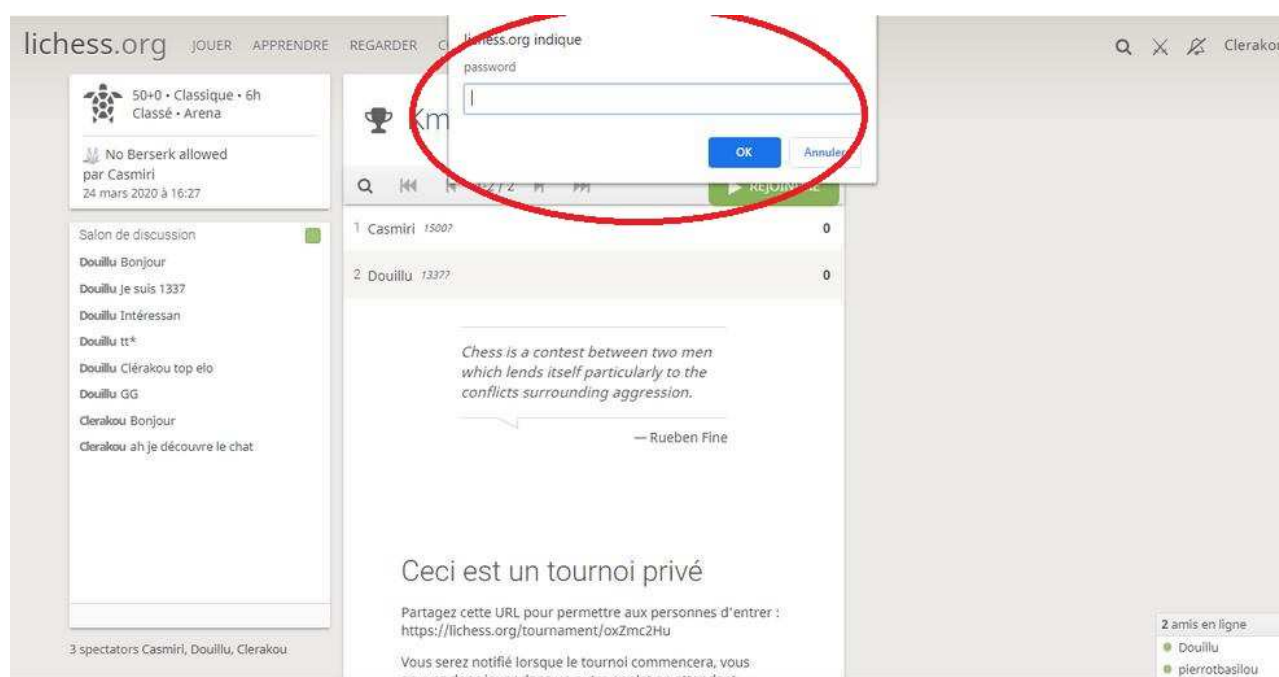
lichess.org JOUER APPRENDRE REGARDER C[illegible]

lichess.org indique

password

OK Annuler

Clerakou

50+0 • Classique • 6h
Classé • Arena

No Berserk allowed
par Casmiri
24 mars 2020 à 16:27

Km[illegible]

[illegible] 2/2 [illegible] REJOINDRE

1 Casmiri 1500? 0

2 Douillu 1337? 0

Salon de discussion

Douillu Bonjour

Douillu Je suis 1337

Douillu Intéressan

Douillu tt*

Douillu Clérakou top elo

Douillu GG

Clerakou Bonjour

Clerakou ah je découvre le chat

Chess is a contest between two men which lends itself particularly to the conflicts surrounding aggression.

— Rueben Fine

Ceci est un tournoi privé

Partagez cette URL pour permettre aux personnes d'entrer : https://lichess.org/tournament/oxZmc2Hu

Vous serez notifié lorsque le tournoi commencera, vous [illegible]

3 spectators Casmiri, Douillu, Clerakou

2 amis en ligne
Douillu
pierrotbasilou